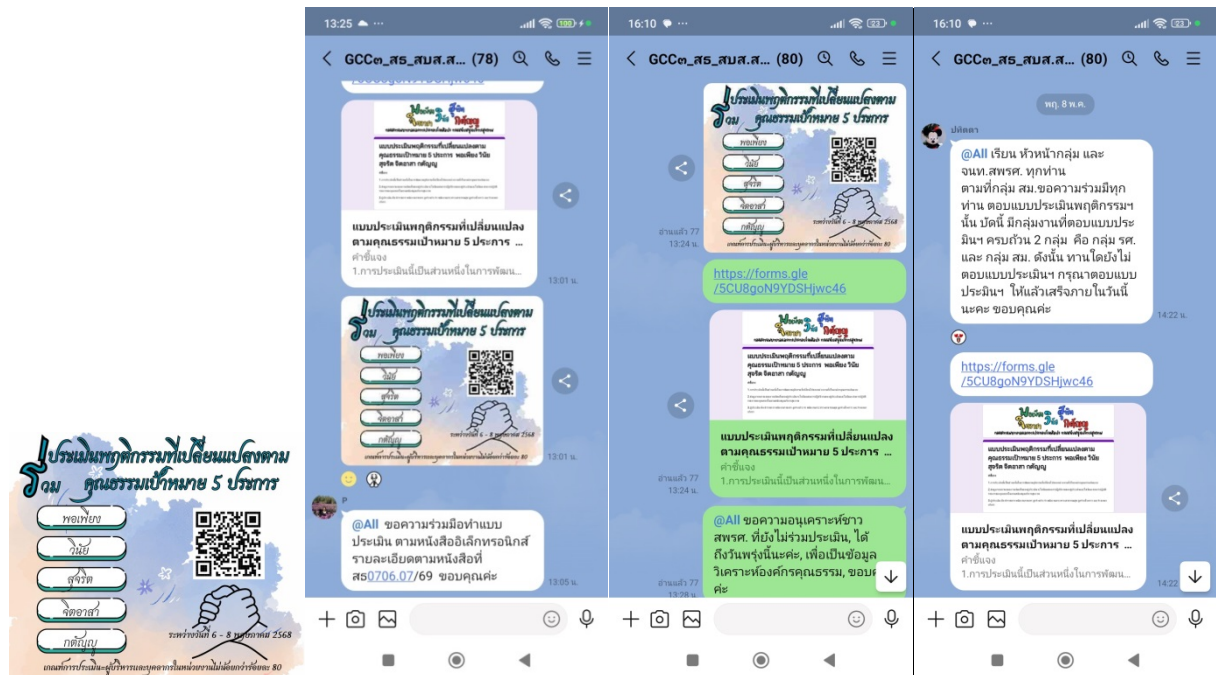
ร่วมประเมินพฤติกรรมที่เปลี่ยนแปลงตามคุณธรรมเป้าหมาย 5 ประการ

พอเพียง
วินัย
สุจริต
จิตอาสา
กตัญญู

ระหว่างวันที่ 6 - 8 พฤศจิกายน 2568

เกณฑ์การประเมินจะผู้บริหารและบุคลากรในหน่วยงานไม่น้อยกว่าร้อยละ 80

13:25

GCC๓_สร_สบส.ส... (78)

แบบประเมินพฤติกรรมที่เปลี่ยนแปลงตามคุณธรรมเป้าหมาย 5 ประการ ...
คำชี้แจง
1.การประเมินนี้เป็นส่วนหนึ่งในการพัฒน...
13:01 น.

13:01 น.

P
@All ขอความร่วมมือทำแบบประเมิน ตามหนังสืออิเล็กทรอนิกส์ รายละเอียดตามหนังสือที่ สธ0706.07/69 ขอบคุณค่ะ
13:05 น.

16:10

GCC๓_สร_สบส.ส... (80)

อ่านแล้ว 77
13:24 น.

https://forms.gle/5CU8goN9YDSHjwc46

แบบประเมินพฤติกรรมที่เปลี่ยนแปลงตามคุณธรรมเป้าหมาย 5 ประการ ...
คำชี้แจง
1.การประเมินนี้เป็นส่วนหนึ่งในการพัฒน...

อ่านแล้ว 77
13:24 น.

@All ขอความอนุเคราะห์ชาว สพรศ. ที่ยังไม่ร่วมประเมิน, ได้ถึงวันพรุ่งนี้นะคะ, เพื่อเป็นข้อมูลวิเคราะห์ห้องค์กรคุณธรรม, ขอบคุณค่ะ

อ่านแล้ว 77
13:28 น.

16:10

GCC๓_สร_สบส.ส... (80)

พฤ. 8 พ.ค.

ปภัสดา
@All เรียน หัวหน้ากลุ่ม และ จนท.สพรศ. ทุกท่าน ตามที่กลุ่ม สม.ขอความร่วมมีทุกท่าน ตอบแบบประเมินพฤติกรรมฯ นั้น บัดนี้ มีกลุ่มงานที่ตอบแบบประมินฯ ครบถ้วน 2 กลุ่ม คือ กลุ่ม รศ. และ กลุ่ม สม. ดังนั้น ทานใดยังไม่ตอบแบบประเมินฯ กรุณาตอบแบบประมินฯ ให้แล้วเสร็จภายในวันนี้นะคะ ขอบคุณค่ะ
14:22 น.

https://forms.gle/5CU8goN9YDSHjwc46

แบบประเมินพฤติกรรมที่เปลี่ยนแปลงตามคุณธรรมเป้าหมาย 5 ประการ ...
คำชี้แจง
1.การประเมินนี้เป็นส่วนหนึ่งในการพัฒน...
14:22